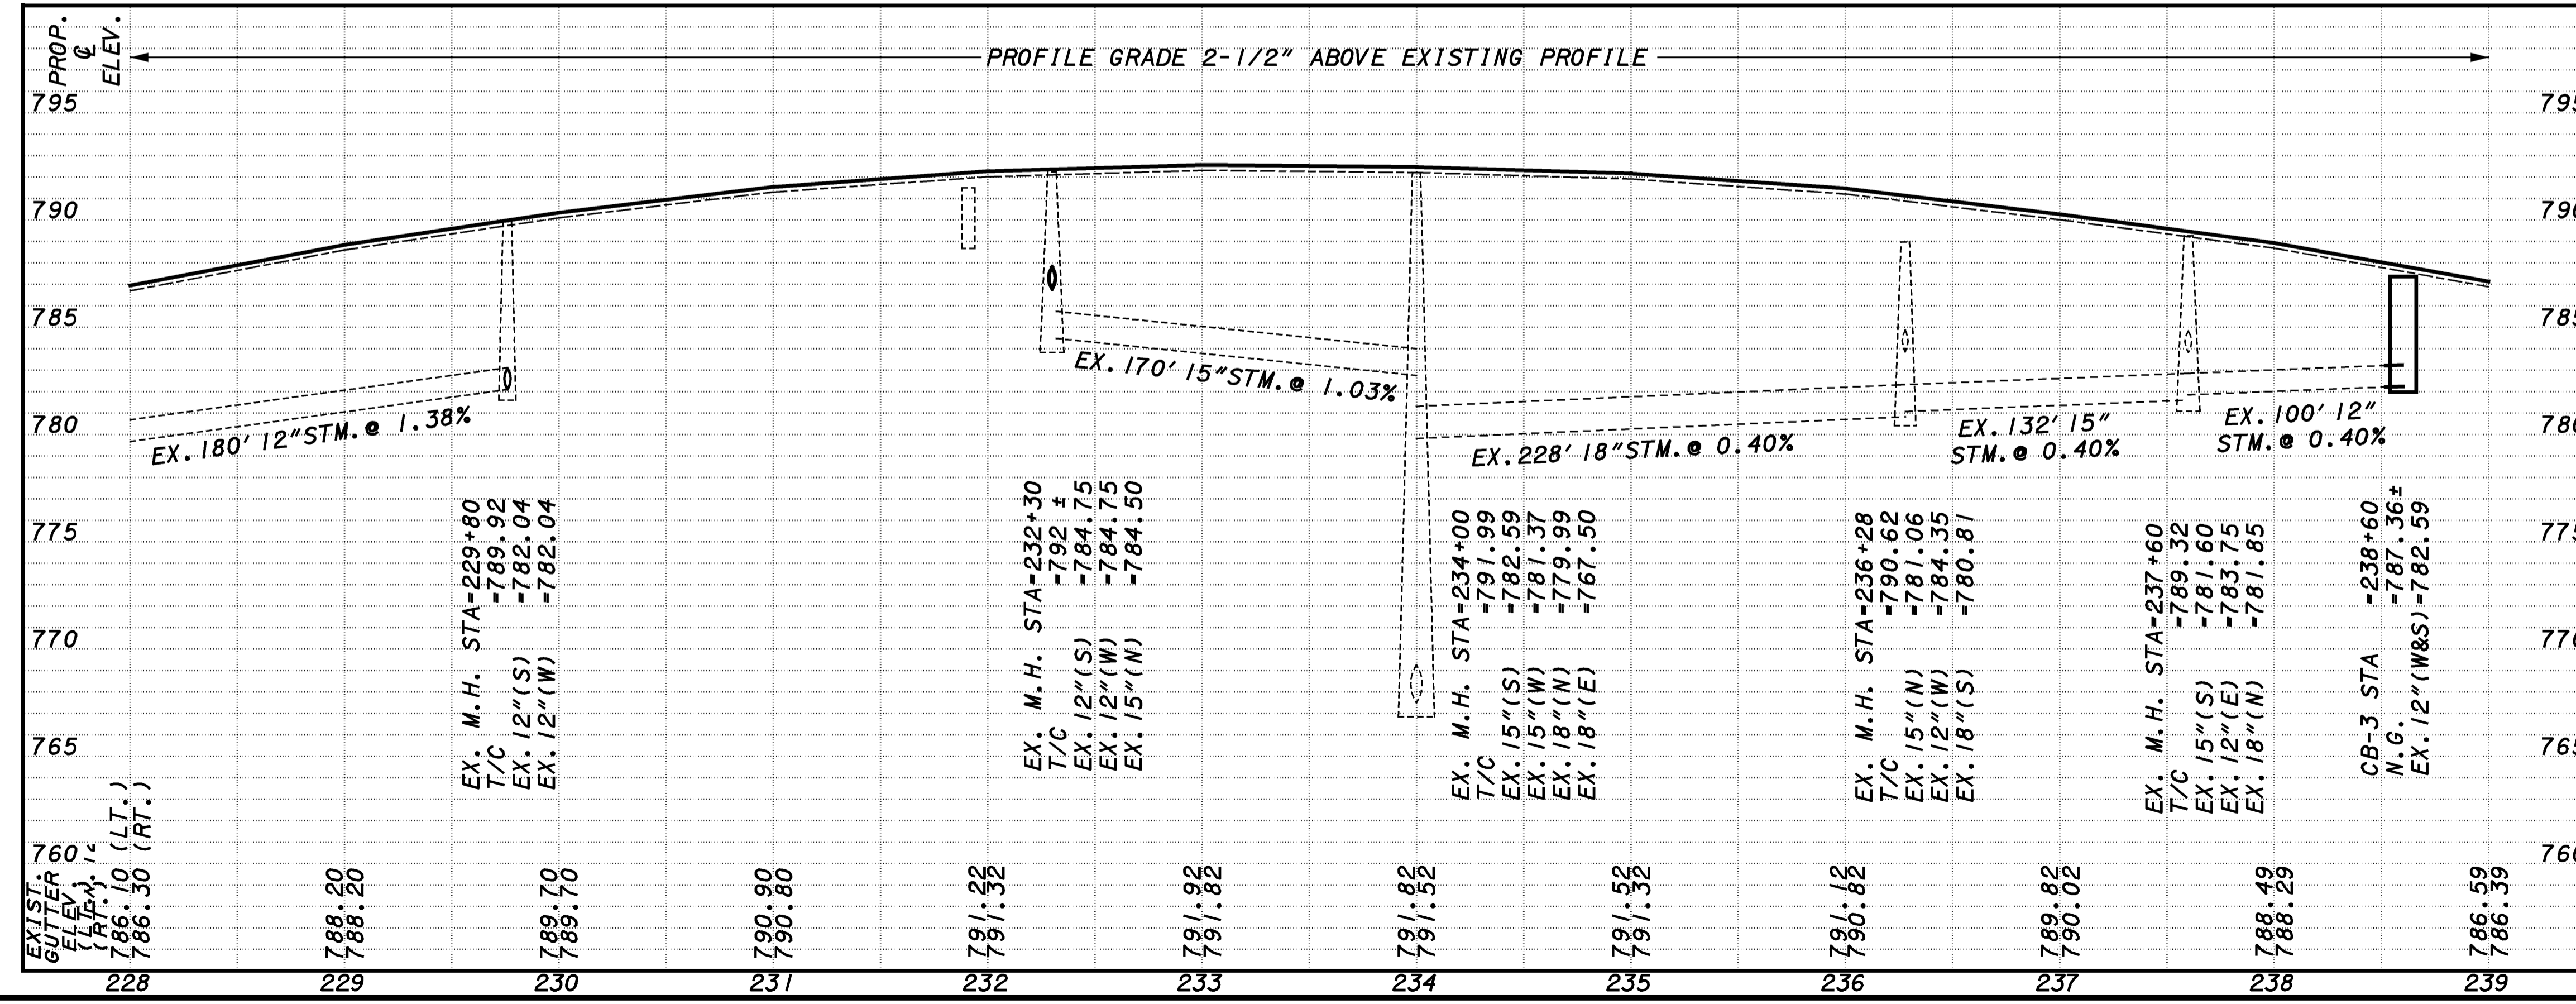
PROP. ℄ ELEV.

PROFILE GRADE 2-1/2" ABOVE EXISTING PROFILE

795
790
785
780
775
770
765
760

795
790
785
780
775
770
765
760

EX. 180' 12"STM.@ 1.38%

EX. 170' 15"STM.@ 1.03%

EX. 228' 18"STM.@ 0.40%

EX. 132' 15" STM.@ 0.40%

EX. 100' 12" STM.@ 0.40%

EX. M.H. STA-229+80
T/C -789.92
EX. 12"(S) -782.04
EX. 12"(W) -782.04

EX. M.H. STA-232+30
T/C -792 ±
EX. 12"(S) -784.75
EX. 12"(W) -784.75
EX. 15"(N) -784.50

EX. M.H. STA-234+00
T/C -791.99
EX. 15"(S) -782.59
EX. 15"(W) -781.37
EX. 18"(N) -779.99
EX. 18"(E) -767.50

EX. M.H. STA-236+28
T/C -790.62
EX. 15"(N) -781.06
EX. 12"(W) -784.35
EX. 18"(S) -780.81

EX. M.H. STA-237+60
T/C -789.32
EX. 15"(S) -781.60
EX. 12"(E) -783.75
EX. 18"(N) -781.85

CB-3 STA -238+60
N.G. -787.36±
EX. 12"(W&S)-782.59

EXIST. GUTTER ELEV. (LT.) (RT.)
786.10 (LT.)
786.30 (RT.)

788.20
788.20

789.70
789.70

790.90
790.80

791.22
791.32

791.92
791.82

791.82
791.52

791.52
791.32

791.12
790.82

789.82
790.02

788.49
788.29

786.59
786.39

228
229
230
231
232
233
234
235
236
237
238
239